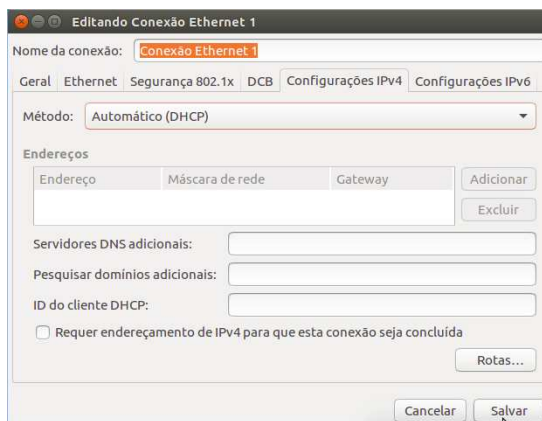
Editando Conexão Ethernet 1

Nome da conexão: Conexão Ethernet 1

Geral | Ethernet | Segurança 802.1x | DCB | Configurações IPv4 | Configurações IPv6

Método: Automático (DHCP)

Endereços

| Endereço | Máscara de rede | Gateway |
|---|---|---|

Adicionar

Excluir

Servidores DNS adicionais:

Pesquisar domínios adicionais:

ID do cliente DHCP:

Requer endereçamento de IPv4 para que esta conexão seja concluída

Rotas...

Cancelar

Salvar